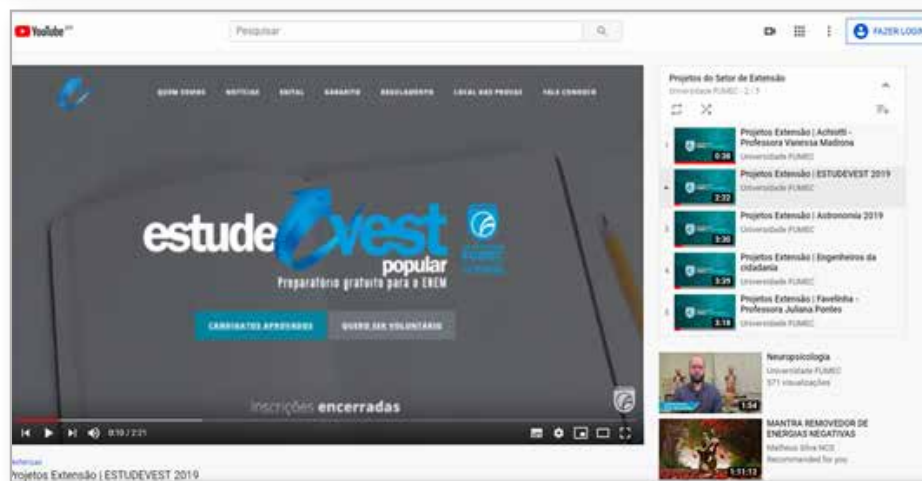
YouTube BR

Pesquisar

FAZER LOGIN

QUEM SOMOS NOTÍCIAS EDITAL GABARITO REGULAMENTO LOCAL DAS PROVAS FALE CONOSCO

estudevest popular

Preparatório gratuito para o ENEM

CANDIDATOS APROVADOS

QUERO SER VOLUNTÁRIO

inscrições encerradas

0:10 / 2:21

#Extensao

Projetos Extensão | ESTUDEVEST 2019

Projetos do Setor de Extensão

Universidade FUMEC - 2 / 5

1 Projetos Extensão | Achistti - Professora Vanessa Madrona
Universidade FUMEC
0:38

Projetos Extensão | ESTUDEVEST 2019
Universidade FUMEC
2:22

3 Projetos Extensão | Astronomia 2019
Universidade FUMEC
3:30

4 Projetos Extensão | Engenheiros da cidadania
Universidade FUMEC
3:25

5 Projetos Extensão | Favelinha - Professora Juliana Pontes
Universidade FUMEC
3:18

Neuropsicologia
Universidade FUMEC
571 visualizações
1:54

MANTRA REMOVEDOR DE ENERGIAS NEGATIVAS
Matheus Silva NCE
Recommended for you
1:51:13